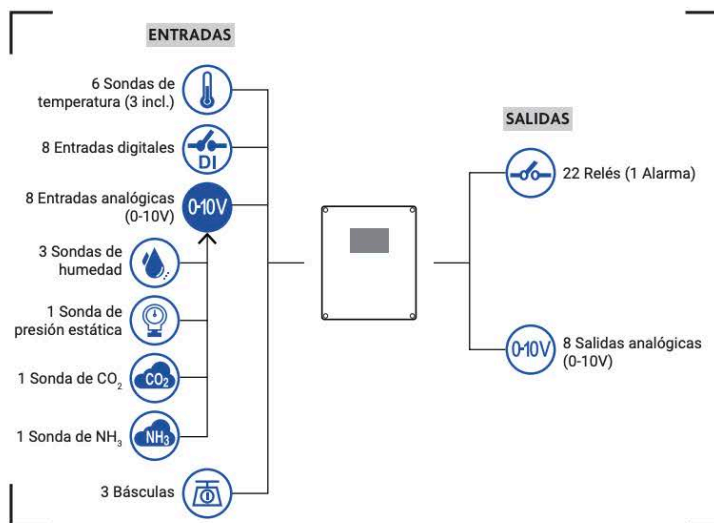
ENTRADAS

6 Sondas de temperatura (3 incl.)

8 Entradas digitales

DI

8 Entradas analógicas (0-10V)

0-10V

3 Sondas de humedad

1 Sonda de presión estática

1 Sonda de $CO_2$

$CO_2$

1 Sonda de $NH_3$

$NH_3$

3 Básculas

SALIDAS

22 Relés (1 Alarma)

0-10V

8 Salidas analógicas (0-10V)